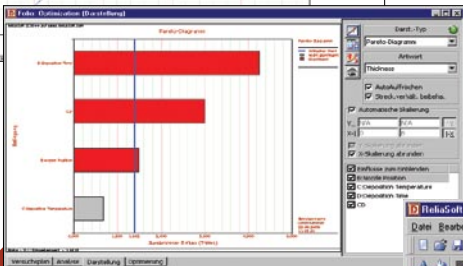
Folio: Optimization (Darstellung)

Pareto-Diagramm

B:Deposition Time

A:t

Sample Position

C:Deposition Temperature

Standardisierter Effekt (T-Wert)

Darst.-Typ
Pareto-Diagramm
Antwort
Thickness
Autoaufrischen
Automatische Skalierung
X-Skalierung abrunden
A:t
B:Sample Position
C:Deposition Temperature
D:Deposition Time
CD

ReliaSoft
Datei Bearbe

Versuchsplan Analyse Darstellung Optimierung